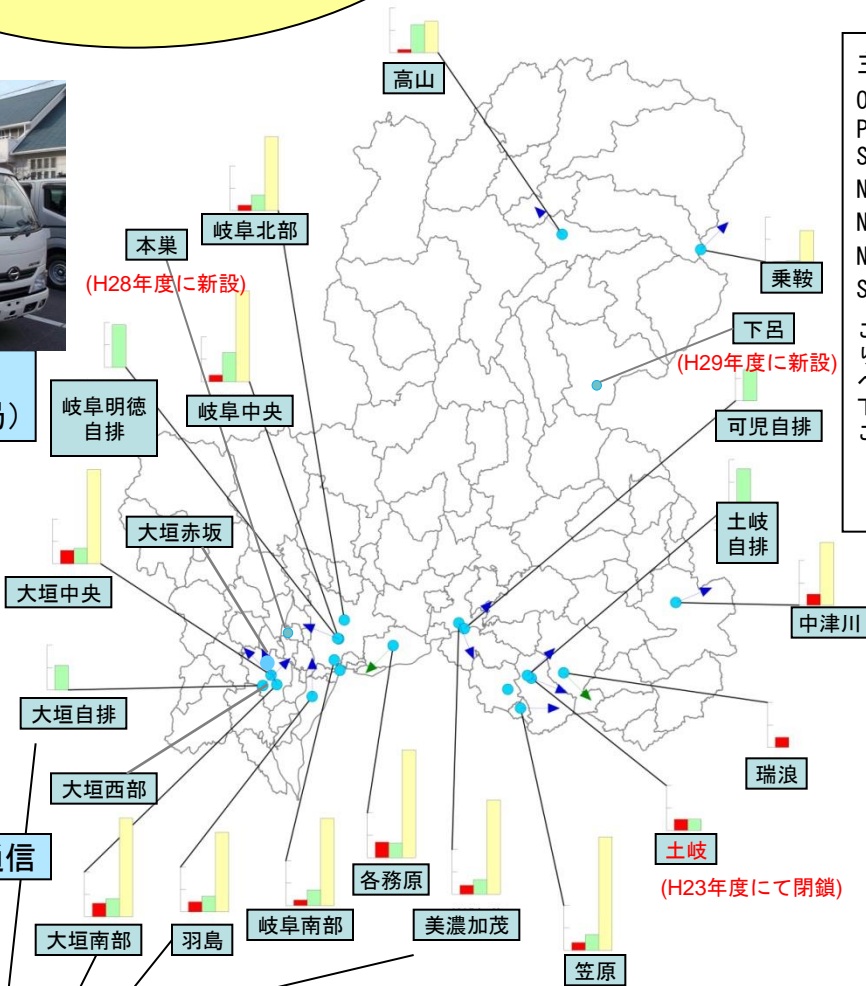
高山

岐阜北部

本巣

(H28年度に新設)

乗鞍

下呂

(H29年度に新設)

岐阜明徳自排

岐阜中央

可児自排

局)

土岐自排

大垣赤坂

大垣中央

中津川

大垣自排

瑞浪

大垣西部

土岐

(H23年度にて閉鎖)

信

各務原

大垣南部

羽島

岐阜南部

美濃加茂

笠原

コ
O
P
S
N
N
N
S

こ
り
ペ
T
こ